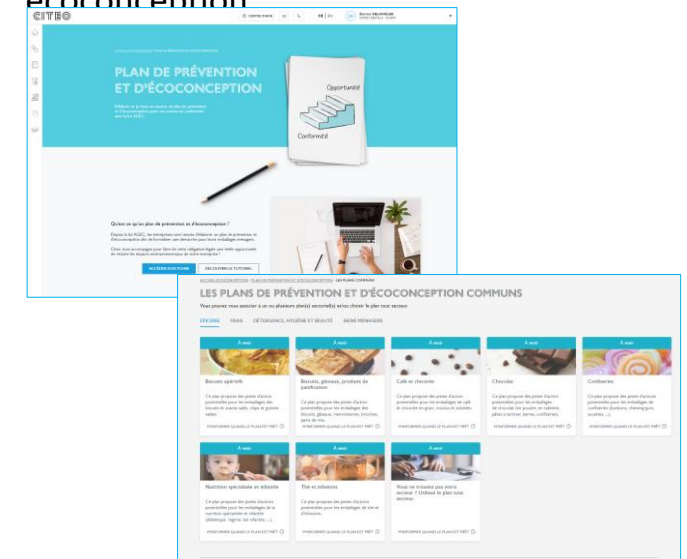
CITEO

PLAN DE PRÉVENTION ET D'ÉCOCONCEPTION

Opportunité

Conformité

Qu'est-ce qu'un plan de prévention et d'écoconception ?

ACCÉDER AUX PLANS

DÉCOUVRIR LE TUTORIEL

LES PLANS DE PRÉVENTION ET D'ÉCOCONCEPTION COMMUNS

Vous pouvez vous associer à un ou plusieurs plan(s) sectoriel(s) et/ou choisir le plan pour votre secteur.

ÉPICERIE

VINS

DÉTERGENCE, HYGIÈNE ET BEAUTÉ

BIENS MÉNAGERS

À venir

Biscuits apéritifs

Biscuits, gâteaux, produits de panification

Café et chicorée

Chocolat

Confiseries

Nutrition spécialisée et infantile

Thé et infusions

Vous ne trouvez pas votre secteur ? Utilisez le plan tous secteurs.